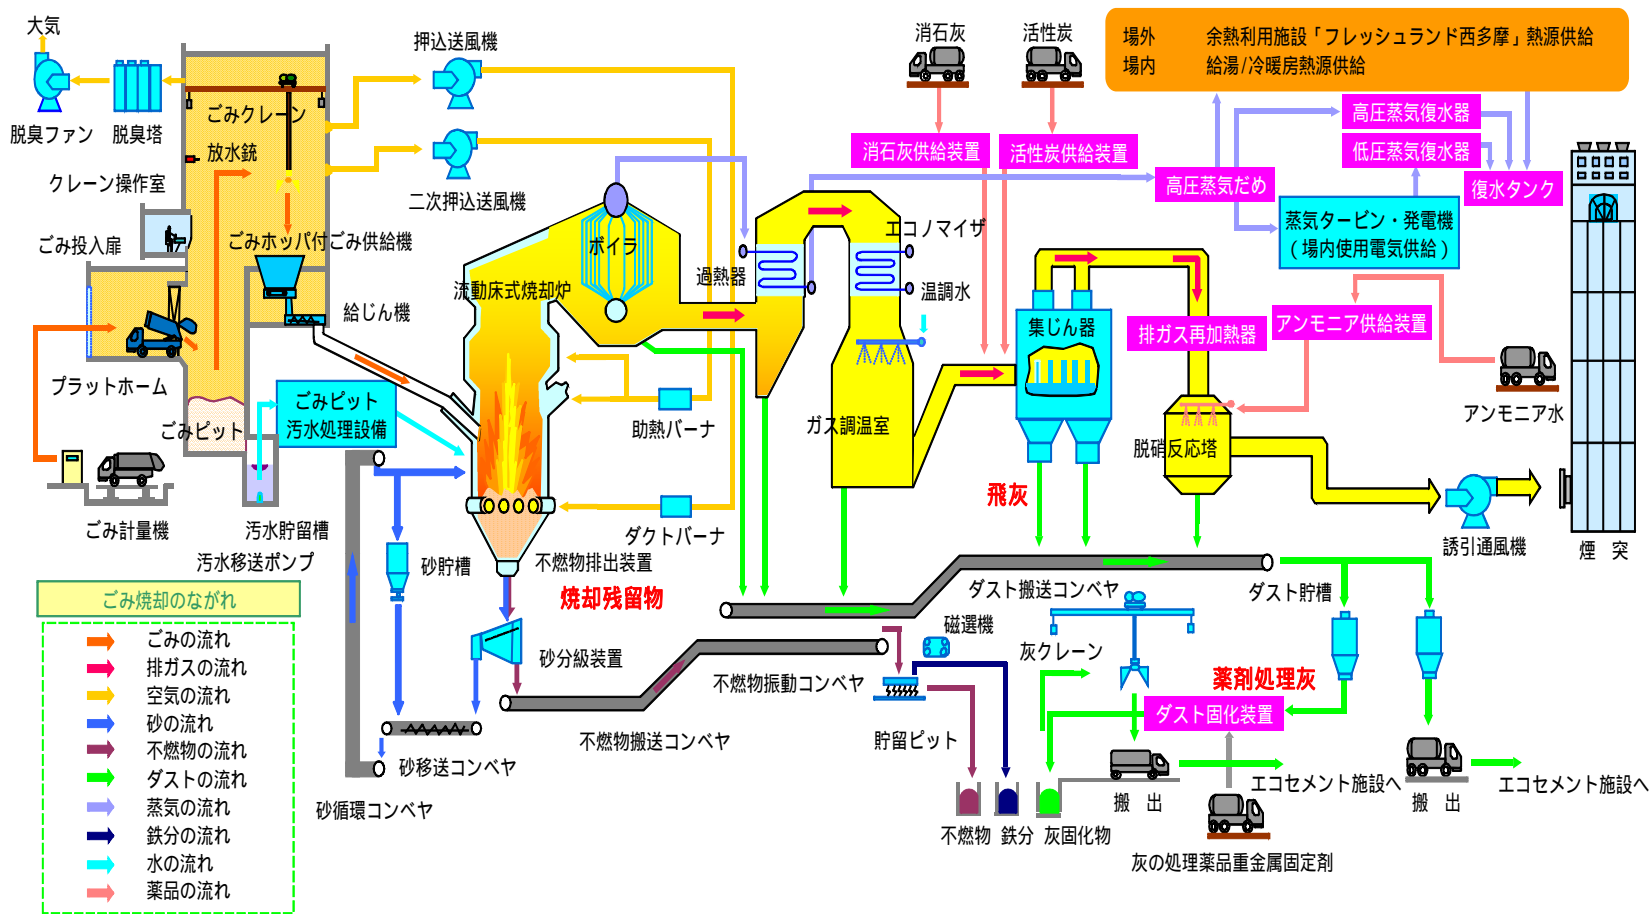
大気

脱臭ファン

脱臭塔

ごみクレーン

放水銃

クレーン操作室

ごみ投入扉

ごみホッパ付ごみ供給機

給じん機

プラットホーム

ごみピット

ごみピット汚水処理設備

ごみ計量機

汚水貯留槽

汚水移送ポンプ

押込送風機

二次押込送風機

ボイラ

流動床式焼却炉

過熱器

エコノマイザ

温調水

助熱バーナ

ダクトバーナ

ガス調温室

砂貯槽

不燃物排出装置

焼却残留物

砂分級装置

不燃物振動コンベヤ

不燃物搬送コンベヤ

砂移送コンベヤ

砂循環コンベヤ

消石灰

活性炭

消石灰供給装置

活性炭供給装置

場外　余熱利用施設「フレッシュランド西多摩」熱源供給
場内　給湯/冷暖房熱源供給

高圧蒸気復水器

低圧蒸気復水器

高圧蒸気だめ

復水タンク

蒸気タービン・発電機（場内使用電気供給）

集じん器

排ガス再加熱器

アンモニア供給装置

アンモニア水

脱硝反応塔

誘引通風機

煙　突

飛灰

ダスト搬送コンベヤ

ダスト貯槽

磁選機

灰クレーン

薬剤処理灰

ダスト固化装置

貯留ピット

不燃物　鉄分　灰固化物

搬　出

エコセメント施設へ

搬　出

エコセメント施設へ

灰の処理薬品重金属固定剤

ごみ焼却のながれ

ごみの流れ
排ガスの流れ
空気の流れ
砂の流れ
不燃物の流れ
ダストの流れ
蒸気の流れ
鉄分の流れ
水の流れ
薬品の流れ